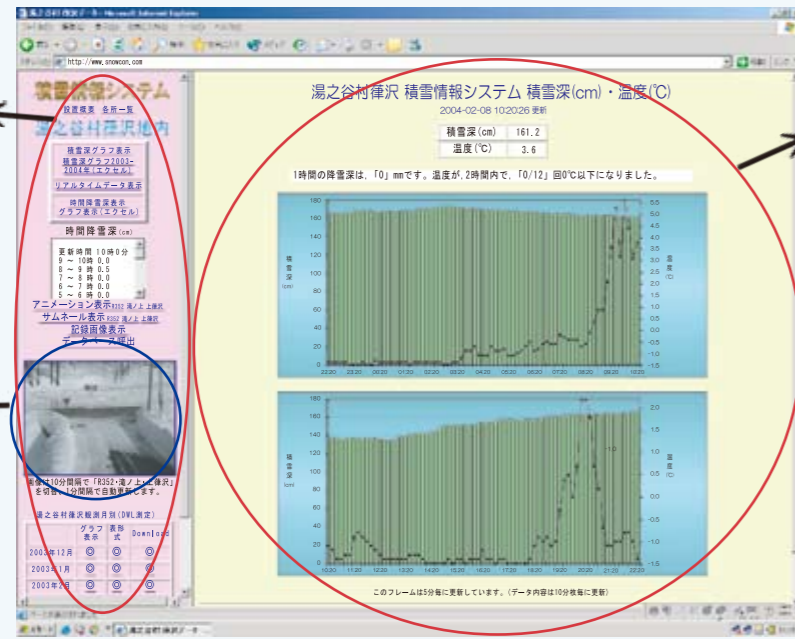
湯之谷村積雪データ - Microsoft Internet Explorer

http://www.snowcon.com

積雪情報システム

設置概要 各所一覧

湯之谷村宇沢地内

積雪深グラフ表示
積雪深グラフ2003-2004年(エクセル)

リアルタイムデータ表示

時間降雪深表示
グラフ表示(エクセル)

時間降雪深(cm)

更新時間 10時0分
9 ～ 10時 0.0
8 ～ 9時 0.5
7 ～ 8時 0.0
6 ～ 7時 0.0
5 ～ 6時 0.0

アニメーション表示 R352 滝ノ上 上條沢

サムネール表示 R352 滝ノ上 上條沢

記録画像表示

データ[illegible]出

画像は10分間隔で「R352・滝ノ上・上條沢」を切替、1分間隔で自動更新します。

湯之谷村宇沢観測月別(DWL測定)

| | グラフ表示 | 表形式 | Download |
|---|---|---|---|
| 2003年12月 | ◎ | ◎ | ◎ |
| 2004年1月 | ◎ | ◎ | ◎ |
| 2003年2月 | ◎ | ◎ | ◎ |

湯之谷村宇沢 積雪情報システム 積雪深(cm)・温度(℃)

2004-02-08 10:20:26 更新

| 積雪深(cm) | 161.2 |
|---|---|
| 温度(℃) | 3.6 |

1時間の降雪深は、「0」mmです。温度が、2時間内で、「0/12」回0℃以下になりました。

180
160
140
120
100
80
60
40
20
0

積雪深 (cm)

5.5
5.0
4.5
4.0
3.5
3.0
2.5
2.0
1.5
1.0
0.5
0.0
-0.5
-1.0
-1.5

温度 (℃)

22:20 23:20 00:20 01:20 02:20 03:20 04:20 05:20 06:20 07:20 08:20 09:20 10:20

180
160
140
120
100
80
60
40
20
0

積雪深 (cm)

2.0
1.5
1.0
0.5
0.0
-0.5
-1.0
-1.5

温度 (℃)

10:20 11:20 12:20 13:20 14:20 15:20 16:20 17:20 18:20 19:20 20:20 21:20 22:20

このフレームは5分毎に更新しています。(データ内容は10分毎に更新)